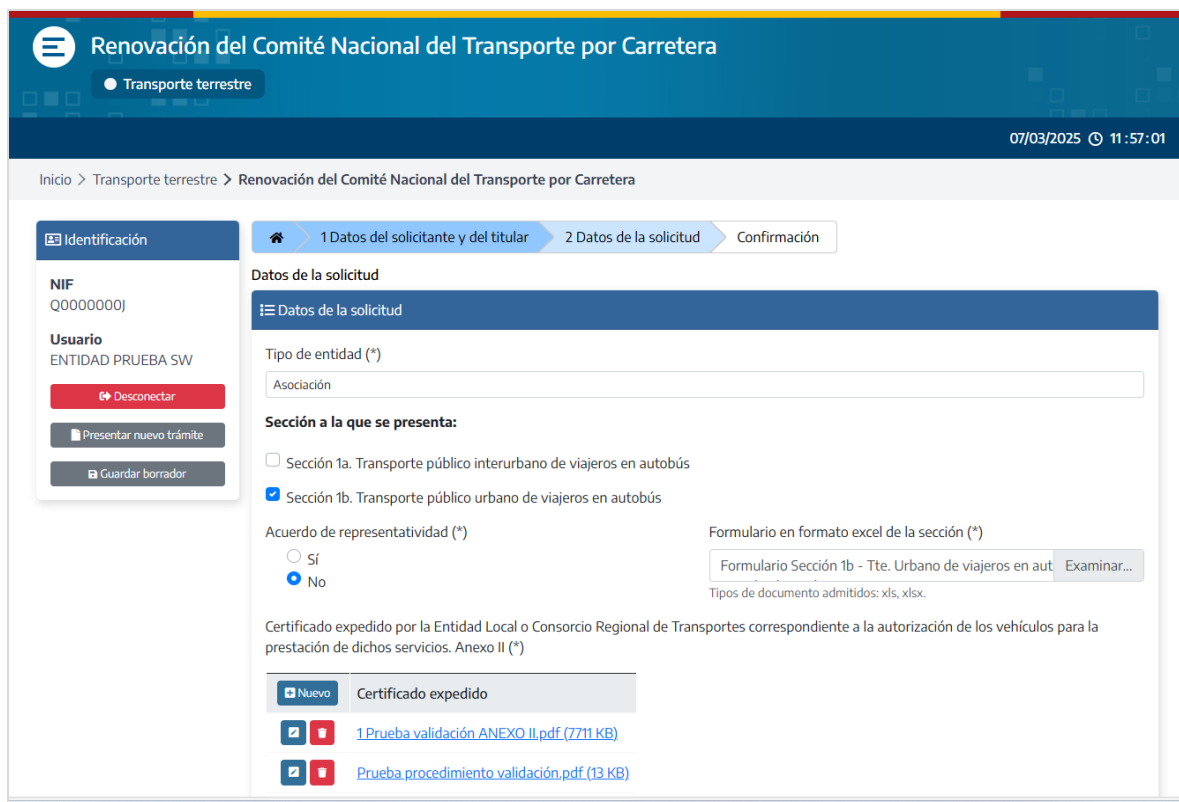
Renovación del Comité Nacional del Transporte por Carretera

Transporte terrestre

07/03/2025 11:57:01

Inicio > Transporte terrestre > Renovación del Comité Nacional del Transporte por Carretera

Identificación

NIF
Q0000000J

Usuario
ENTIDAD PRUEBA SW

Desconectar

Presentar nuevo trámite

Guardar borrador

1 Datos del solicitante y del titular | 2 Datos de la solicitud | Confirmación

Datos de la solicitud

Datos de la solicitud

Tipo de entidad (*)

Asociación

Sección a la que se presenta:

Sección 1a. Transporte público interurbano de viajeros en autobús

Sección 1b. Transporte público urbano de viajeros en autobús

Acuerdo de representatividad (*)

Sí

No

Formulario en formato excel de la sección (*)

Formulario Sección 1b - Tte. Urbano de viajeros en aut

Examinar...

Tipos de documento admitidos: xls, xlsx.

Certificado expedido por la Entidad Local o Consorcio Regional de Transportes correspondiente a la autorización de los vehículos para la prestación de dichos servicios. Anexo II (*)

| Nuevo | Certificado expedido |
|---|---|
| | 1 Prueba validación ANEXO II.pdf (7711 KB) |
| | Prueba procedimiento validación.pdf (13 KB) |